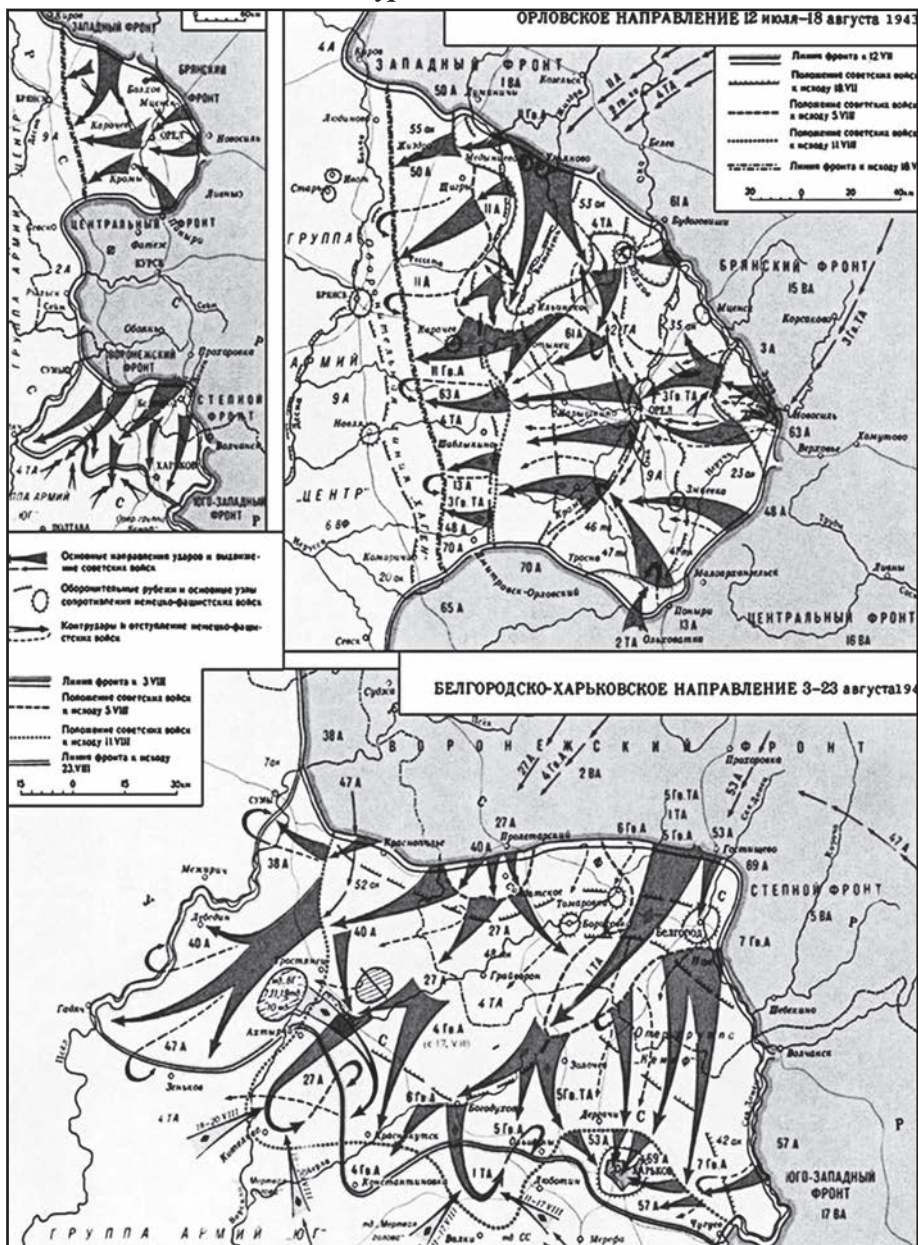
ОРЛОВСКОЕ НАПРАВЛЕНИЕ 12 июля–18 августа 1943

Линия фронта к 12 VII
Положение советских войск к исходу 18 VII
Положение советских войск к исходу 5 VIII
Положение советских войск к исходу 11 VIII
Линия фронта к исходу 18 V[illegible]

ЗАПАДНЫЙ ФРОНТ
БРЯНСКИЙ ФРОНТ
ЦЕНТРАЛЬНЫЙ ФРОНТ
ВОРОНЕЖСКИЙ ФРОНТ
СТЕПНОЙ ФРОНТ
ЮГО-ЗАПАДНЫЙ ФРОНТ
ГРУППА АРМИЙ ЦЕНТР
ГРУППА АРМИЙ ЮГ
Брянск
Орел
Курск
Белгород
Харьков
Кромы
Фатеж
Обоянь
Прохоровка
Волчанск
Новосиль
Полтава

ЗАПАДНЫЙ ФРОНТ
50 А
11 А
11 Гв. А
61 А
53 А
4 ТА
3 А
63 А
3 Гв. ТА
9 А
13 А
48 А
70 А
65 А
2 ТА
15 ВА
16 ВА
БРЯНСКИЙ ФРОНТ
ЦЕНТРАЛЬНЫЙ ФРОНТ
ГРУППА
АРМИЙ
"ЦЕНТР"
Брянск
Орел
Мценск
Новосиль
Болхов
Жиздра
Карачев
Кромы
Дмитровск-Орловский
Хотынец
Верховье
Хомутово
Малоархангельск
Поныри
Тросна
Змиевка
Ольховатка
Севск
Белев
Козельск
Людиново
Думиничи
Сухиничи

Основные направления ударов и продвижение советских войск
Оборонительные рубежи и основные узлы сопротивления немецко-фашистских войск
Контрудары и отступление немецко-фашистских войск

Линия фронта к 3 VIII
Положение советских войск к исходу 5 VIII
Положение советских войск к исходу 11 VIII
Линия фронта к исходу 23 VIII

БЕЛГОРОДСКО-ХАРЬКОВСКОЕ НАПРАВЛЕНИЕ 3–23 августа194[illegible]

ВОРОНЕЖСКИЙ ФРОНТ
СТЕПНОЙ ФРОНТ
ЮГО-ЗАПАДНЫЙ ФРОНТ
ГРУППА АРМИЙ "ЮГ"
38 А
47 А
40 А
27 А
6 Гв. А
5 Гв. А
1 ТА
5 Гв. ТА
53 А
69 А
7 Гв. А
5 ВА
2 ВА
4 Гв. А
57 А
17 ВА
Белгород
Харьков
Суджа
Сумы
Краснополье
Томаровка
Борисовка
Грайворон
Ахтырка
Тростянец
Богодухов
Золочев
Дергачи
Ольшаны
Люботин
Мерефа
Чугуев
Волчанск
Шебекино
Прохоровка
Лебедин
Гадяч
Зеньков
Котельва
Краснокутск
Константиновка
Валки
Пролетарский
Гостищево